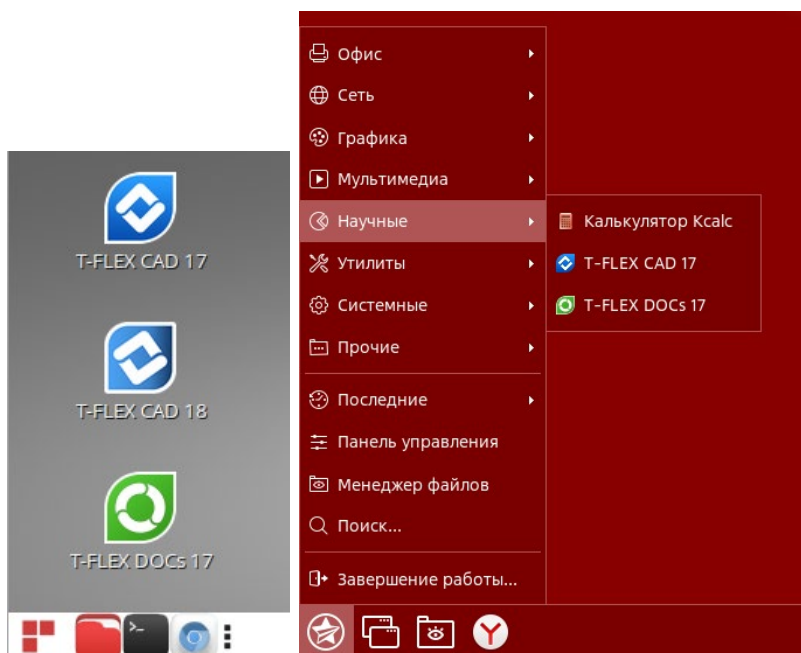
T-FLEX CAD 17

T-FLEX CAD 18

T-FLEX DOCs 17

Офис
Сеть
Графика
Мультимедиа
Научные
Утилиты
Системные
Прочие
Последние
Панель управления
Менеджер файлов
Поиск...
Завершение работы...

Калькулятор Kcalc
T-FLEX CAD 17
T-FLEX DOCs 17